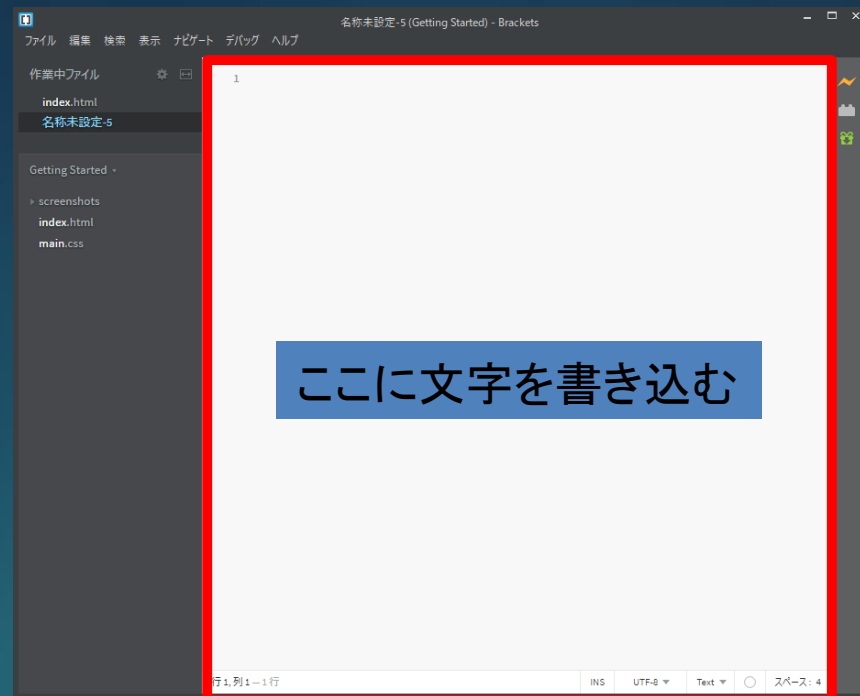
名称未設定-5 (Getting Started) - Brackets

ファイル 編集 検索 表示 ナビゲート デバッグ ヘルプ

作業中ファイル

index.html

名称未設定-5

Getting Started

screenshots

index.html

main.css

1

ここに文字を書き込む

行 1, 列 1 — 1 行

INS

UTF-8

Text

スペース: 4